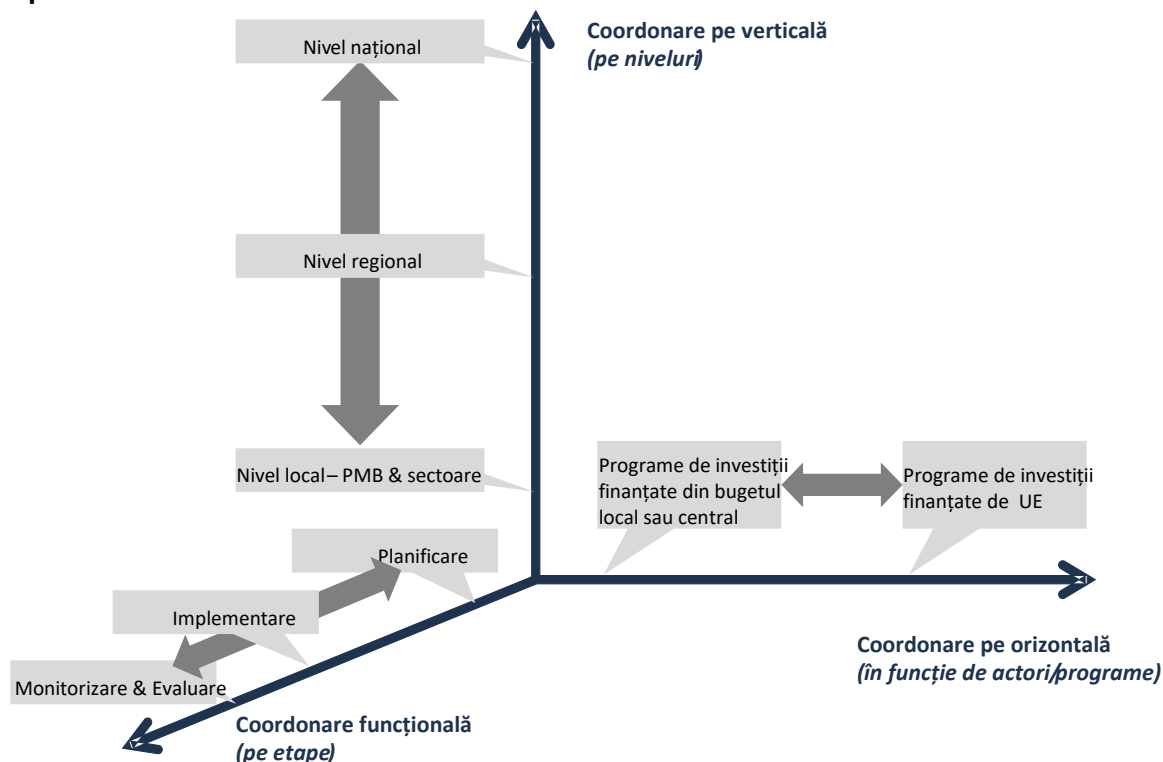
Nivel național

Coordonare pe verticală
(pe niveluri)

Nivel regional

Nivel local – PMB & sectoare

Programe de investiții finanțate din bugetul local sau central

Programe de investiții finanțate de UE

Planificare

Implementare

Monitorizare & Evaluare

Coordonare pe orizontală
(în funcție de actori/programe)

Coordonare funcțională
(pe etape)